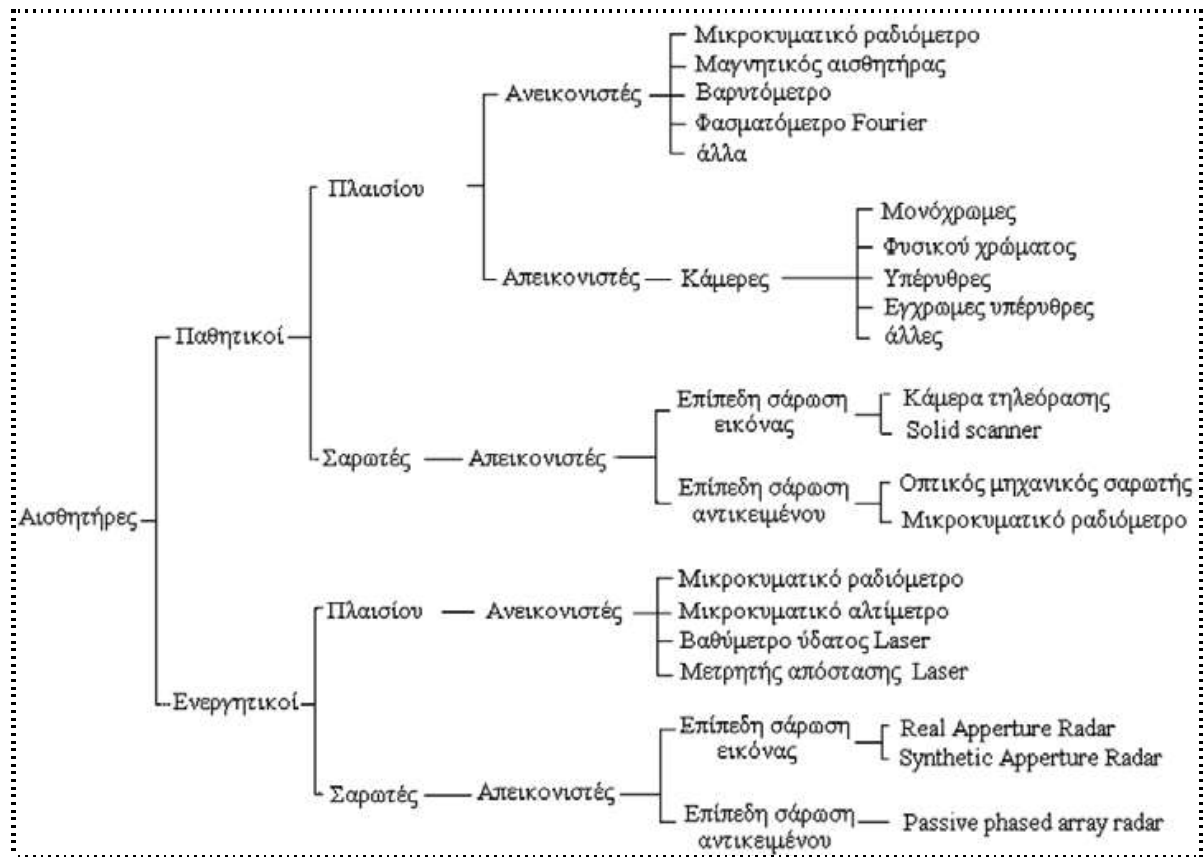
Αισθητήρες

Παθητικοί

Πλαισίου

Ανεικονιστές

Μικροκυματικό ραδιόμετρο
Μαγνητικός αισθητήρας
Βαρυτόμετρο
Φασματόμετρο Fourier
άλλα

Απεικονιστές — Κάμερες

Μονόχρωμες
Φυσικού χρώματος
Υπέρυθρες
Εγχρωμες υπέρυθρες
άλλες

Σαρωτές — Απεικονιστές

Επίπεδη σάρωση εικόνας

Κάμερα τηλεόρασης
Solid scanner

Επίπεδη σάρωση αντικειμένου

Οπτικός μηχανικός σαρωτής
Μικροκυματικό ραδιόμετρο

Ενεργητικοί

Πλαισίου — Ανεικονιστές

Μικροκυματικό ραδιόμετρο
Μικροκυματικό αλτίμετρο
Βαθύμετρο ύδατος Laser
Μετρητής απόστασης Laser

Σαρωτές — Απεικονιστές

Επίπεδη σάρωση εικόνας

Real Apperture Radar
Synthetic Apperture Radar

Επίπεδη σάρωση αντικειμένου — Passive phased array radar